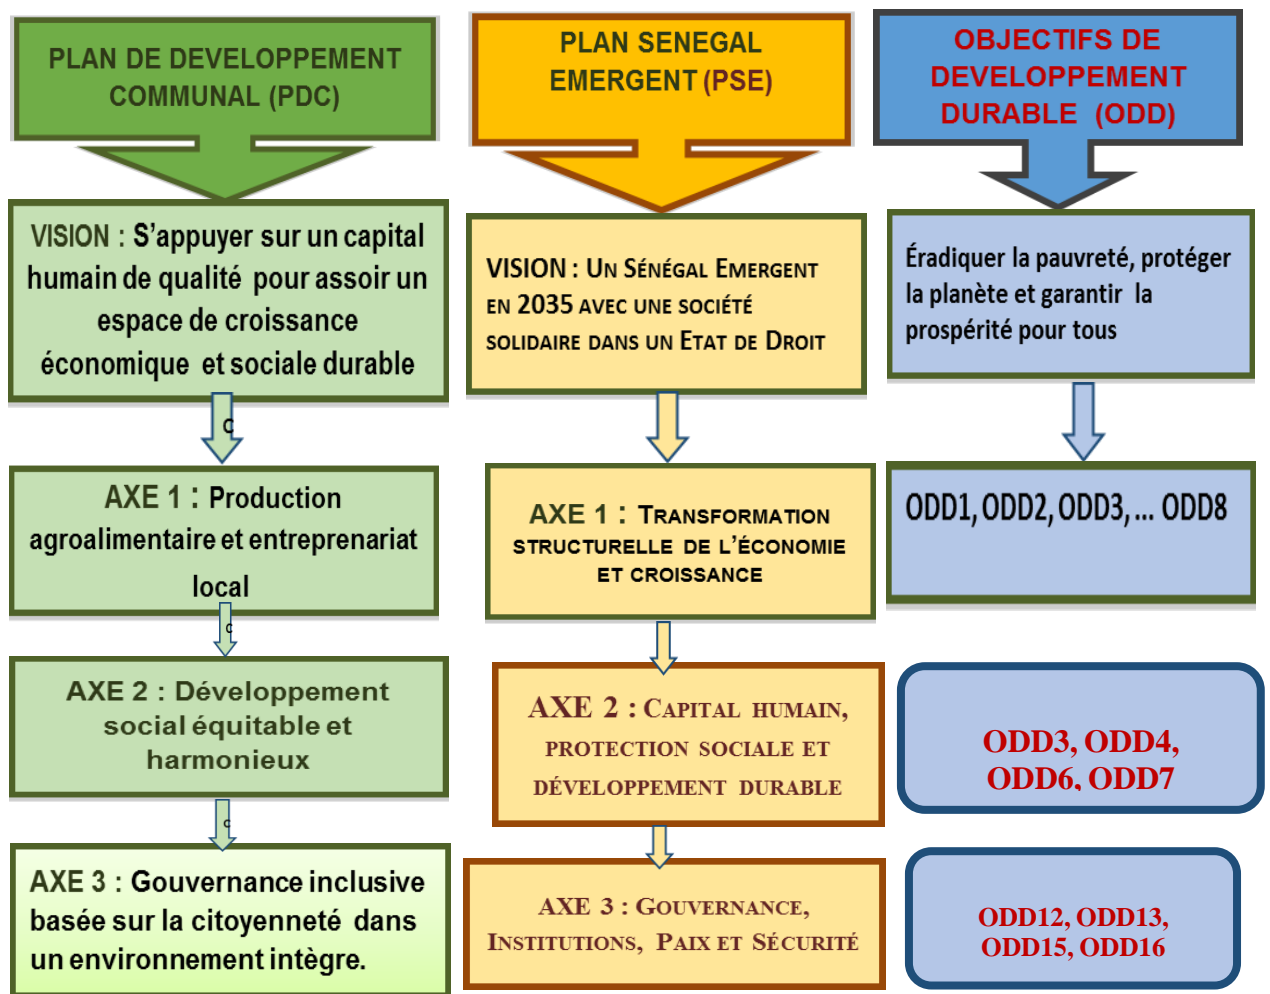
PLAN DE DEVELOPPEMENT COMMUNAL (PDC)

PLAN SENEGAL EMERGENT (PSE)

OBJECTIFS DE DEVELOPPEMENT DURABLE (ODD)

VISION : S'appuyer sur un capital humain de qualité pour assoir un espace de croissance économique et sociale durable

VISION : Un Sénégal Emergent en 2035 avec une société solidaire dans un Etat de Droit

Éradiquer la pauvreté, protéger la planète et garantir la prospérité pour tous

c

AXE 1 : Production agroalimentaire et entreprenariat local

AXE 1 : Transformation structurelle de l'économie et croissance

ODD1, ODD2, ODD3, ... ODD8

c

AXE 2 : Développement social équitable et harmonieux

AXE 2 : Capital humain, protection sociale et développement durable

ODD3, ODD4, ODD6, ODD7

c

AXE 3 : Gouvernance inclusive basée sur la citoyenneté dans un environnement intègre.

AXE 3 : Gouvernance, Institutions, Paix et Sécurité

ODD12, ODD13, ODD15, ODD16